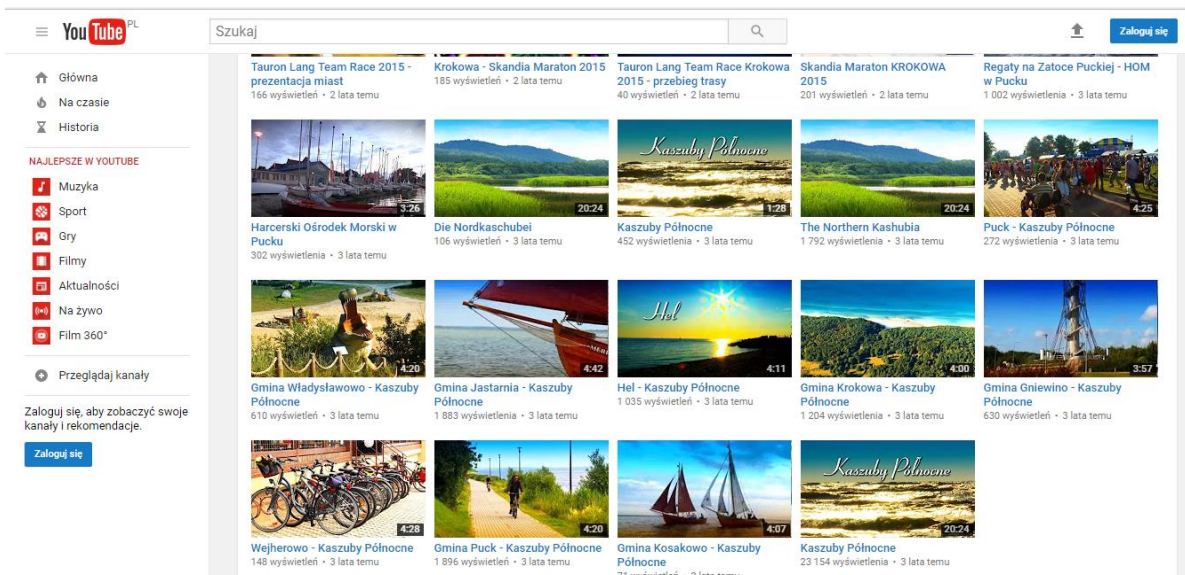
YouTube PL

Szukaj

Zaloguj się

Główna
Na czasie
Historia

NAJLEPSZE W YOUTUBE
Muzyka
Sport
Gry
Filmy
Aktualności
Na żywo
Film 360°

Przeglądaj kanały

Zaloguj się, aby zobaczyć swoje kanały i rekomendacje.

Zaloguj się

Tauron Lang Team Race 2015 - prezentacja miast
166 wyświetleń • 2 lata temu

Krokowa - Skandia Maraton 2015
185 wyświetleń • 2 lata temu

Tauron Lang Team Race Krokowa 2015 - przebieg trasy
40 wyświetleń • 2 lata temu

Skandia Maraton KROKOWA 2015
201 wyświetleń • 2 lata temu

Regaty na Zatoce Puckiej - HOM w Pucku
1 002 wyświetlenia • 3 lata temu

3:26
Harcerski Ośrodek Morski w Pucku
302 wyświetlenia • 3 lata temu

20:24
Die Nordkaschubei
106 wyświetleń • 3 lata temu

Kaszuby Północne
1:28
Kaszuby Północne
452 wyświetlenia • 3 lata temu

20:24
The Northern Kashubia
1 792 wyświetlenia • 3 lata temu

4:25
Puck - Kaszuby Północne
272 wyświetlenia • 3 lata temu

4:20
Gmina Władysławowo - Kaszuby Północne
610 wyświetleń • 3 lata temu

4:42
Gmina Jastarnia - Kaszuby Północne
1 883 wyświetlenia • 3 lata temu

Hel
4:11
Hel - Kaszuby Północne
1 035 wyświetleń • 3 lata temu

4:00
Gmina Krokowa - Kaszuby Północne
1 204 wyświetlenia • 3 lata temu

3:57
Gmina Gniewino - Kaszuby Północne
630 wyświetleń • 3 lata temu

4:28
Wejherowo - Kaszuby Północne
148 wyświetleń • 3 lata temu

4:20
Gmina Puck - Kaszuby Północne
1 896 wyświetleń • 3 lata temu

4:07
Gmina Kosakowo - Kaszuby Północne
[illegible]

Kaszuby Północne
20:24
Kaszuby Północne
23 154 wyświetlenia • 3 lata temu